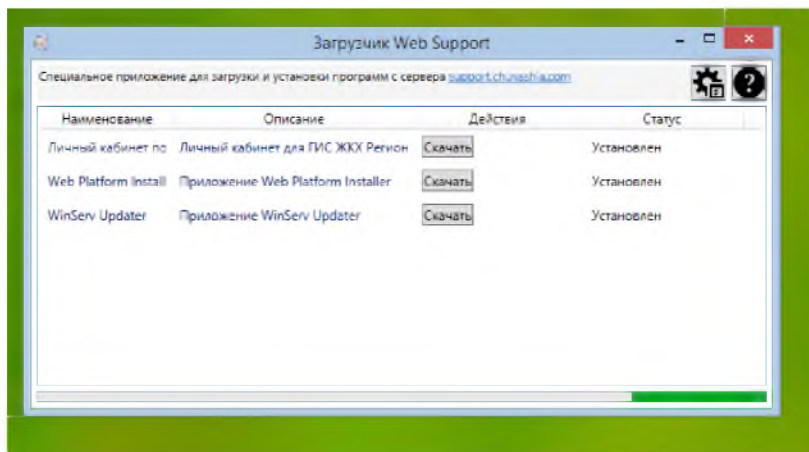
Загрузчик Web Support

Специальное приложение для загрузки и установки программ с сервера support.chuvashia.com

| Наименование | Описание | Действия | Статус |
|---|---|---|---|
| Личный кабинет по | Личный кабинет для ГИС ЖКХ Регион | Скачать | Установлен |
| Web Platform Install | Приложение Web Platform Installer | Скачать | Установлен |
| WinServ Updater | Приложение WinServ Updater | Скачать | Установлен |